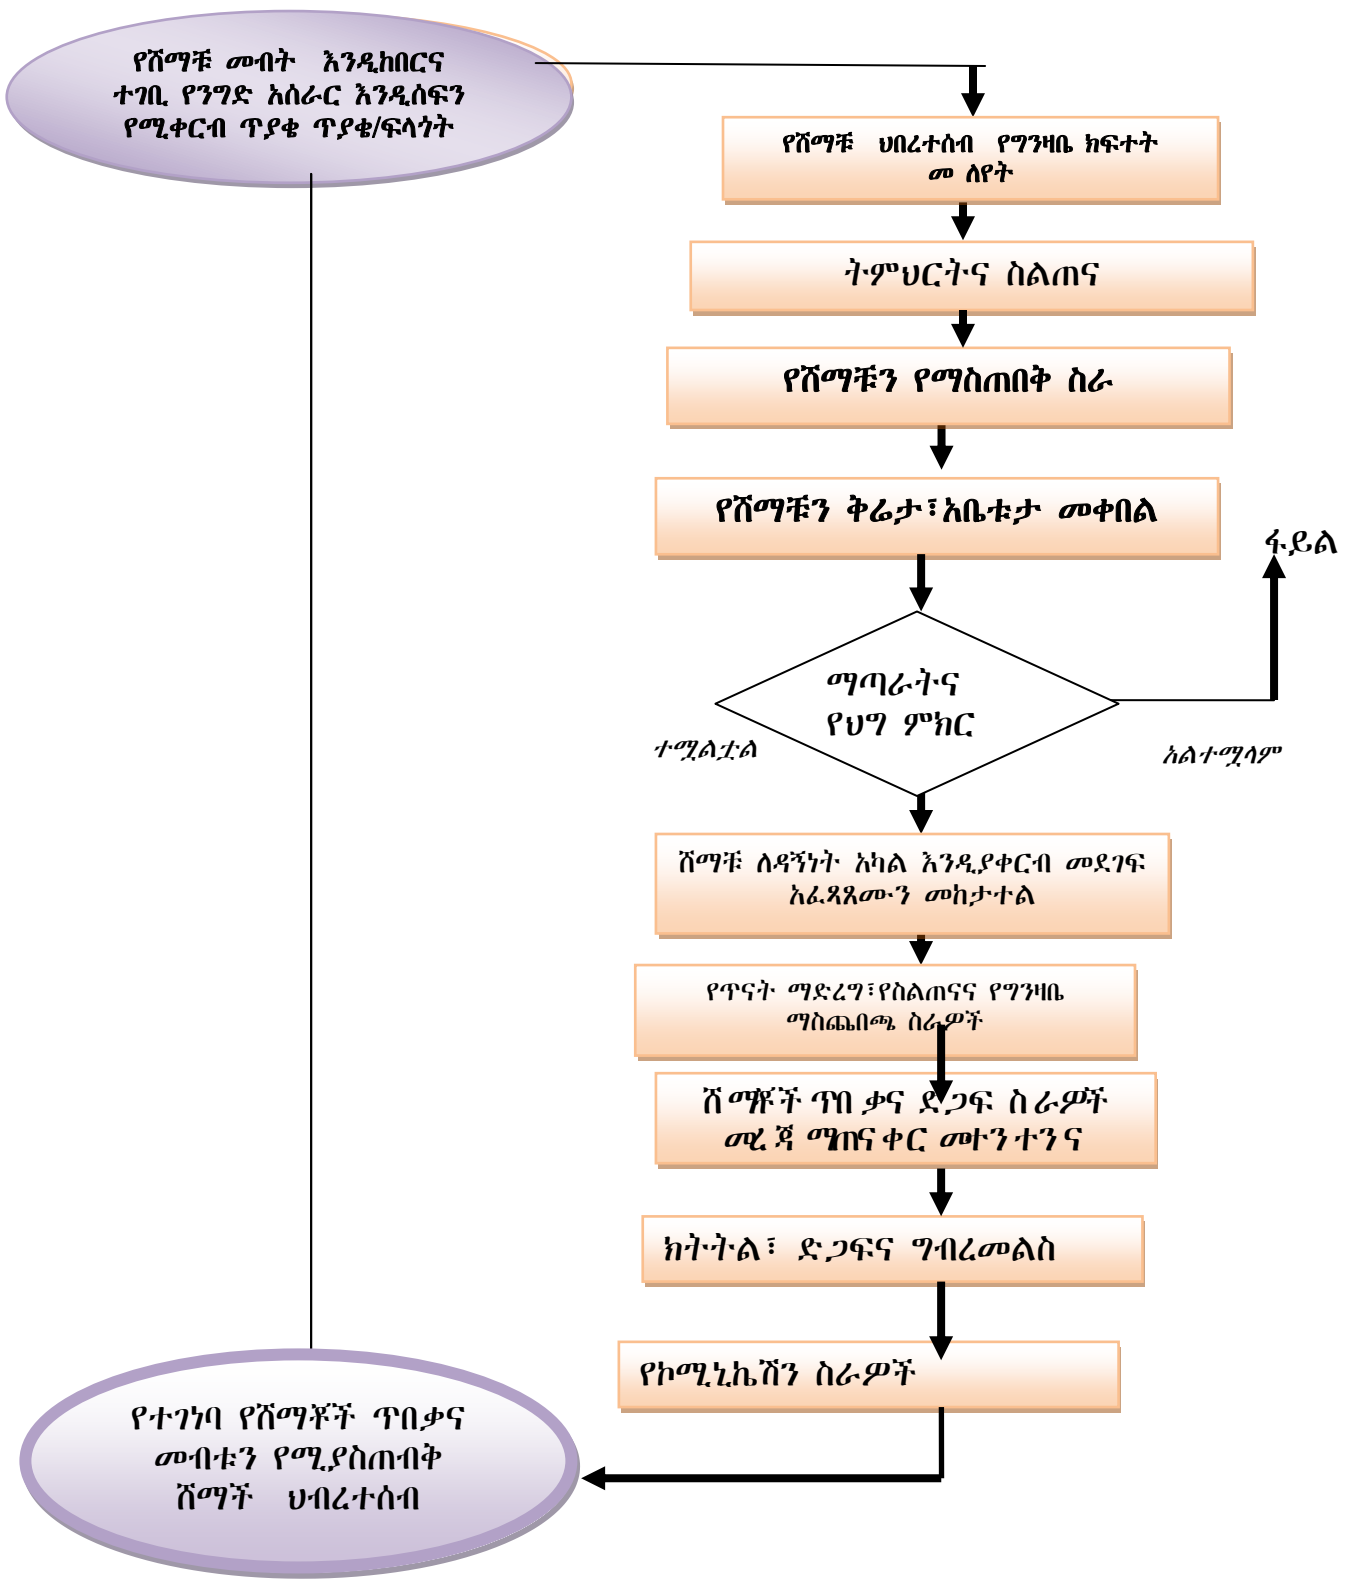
የሸማቹ መብት እንዲከበርና ተገቢ የንግድ አሰራር እንዲሰፍን የሚቀርብ ጥያቄ ጥያቄ/ፍላጎት

የሸማቹ ህበረተሰብ የግንዛቤ ክፍተት መ ለየት

ትምህርትና ስልጠና

የሸማቹን የማስጠበቅ ስራ

የሸማቹን ቅሬታ፣አቤቱታ መቀበል

ፋይል

ማጣራትና የህግ ምክር

ተሟልቷል

አልተሟላም

ሸማቹ ለዳኝነት አካል እንዲያቀርብ መደገፍ አፈጻጸሙን መከታተል

የጥናት ማድረግ፣የስልጠናና የግንዛቤ ማስጨበጫ ስራዎች

ሸማቾች ጥበቃና ድጋፍ ስራዎች ሚዲያ ማጠናቀር መተንተንና

ክትትል፣ ድጋፍና ግብረመልስ

የኮሚኒኬሽን ስራዎች

የተገነባ የሸማቾች ጥበቃና መብቱን የሚያስጠብቅ ሸማች ህብረተሰብ